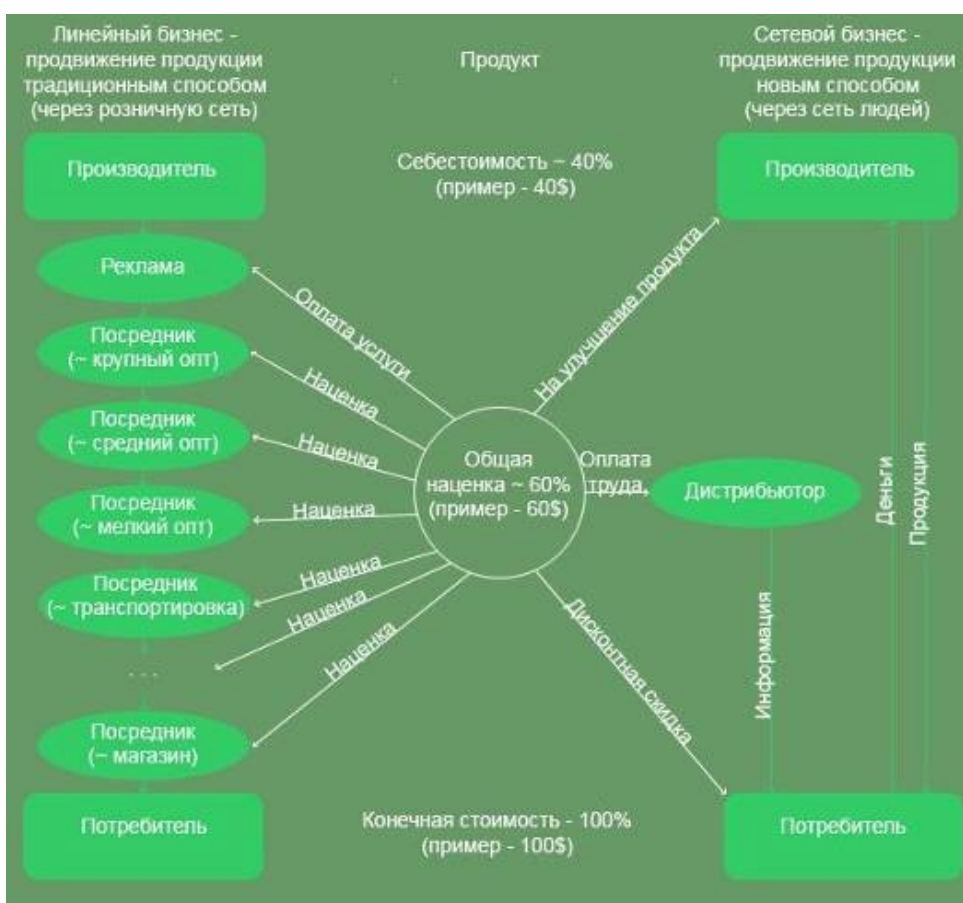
Линейный бизнес - продвижение продукции традиционным способом (через розничную сеть)

Продукт

Сетевой бизнес - продвижение продукции новым способом (через сеть людей)

Производитель

Себестоимость ~ 40% (пример - 40$)

Производитель

Реклама

Оплата услуги

На улучшение продукта

Посредник (~ крупный опт)

Наценка

Посредник (~ средний опт)

Наценка

Общая наценка ~ 60% (пример - 60$)

Оплата труда

Дистрибьютор

Посредник (~ мелкий опт)

Наценка

Деньги

Продукция

Посредник (~ транспортировка)

Наценка

Наценка

Информация

. . .

Наценка

Дисконтная скидка

Посредник (~ магазин)

Потребитель

Конечная стоимость - 100% (пример - 100$)

Потребитель